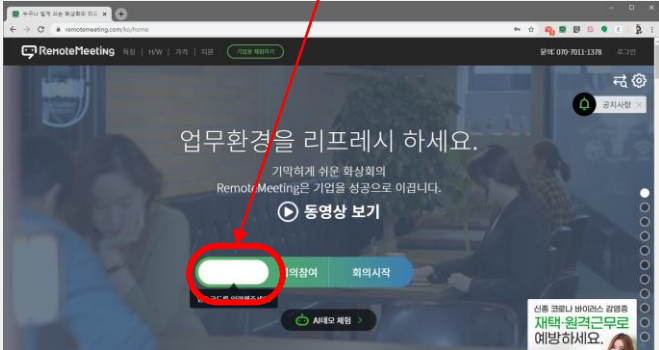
누구나 쉽게 쓰는 화상회의 리모

remotemeeting.com/ko/home

RemoteMeeting | 특징 | H/W | 가격 | 지원 | 기업용 체험하기

문의: 070-7011-1378 | 로그인

공지사항

업무환경을 리프레시 하세요.

기막히게 쉬운 화상회의
RemoteMeeting은 기업을 성공으로 이끕니다.

동영상 보기

회의참여 | 회의시작

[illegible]

AI데모 체험

신종 코로나 바이러스 감염증
재택·원격근무로
예방하세요.